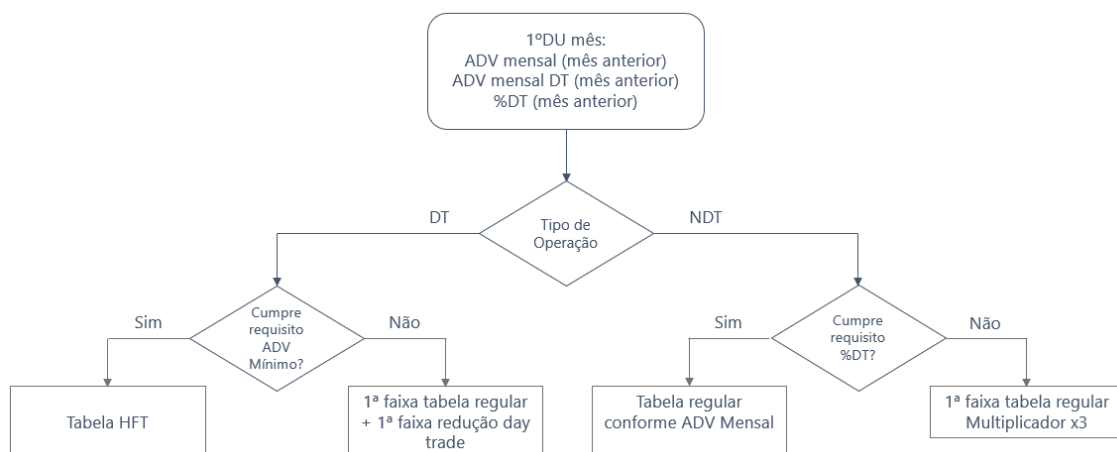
1ºDU mês:
ADV mensal (mês anterior)
ADV mensal DT (mês anterior)
%DT (mês anterior)

DT

Tipo de Operação

NDT

Sim

Cumpre requisito ADV Mínimo?

Não

Sim

Cumpre requisito %DT?

Não

Tabela HFT

1ª faixa tabela regular + 1ª faixa redução day trade

Tabela regular conforme ADV Mensal

1ª faixa tabela regular Multiplicador x3